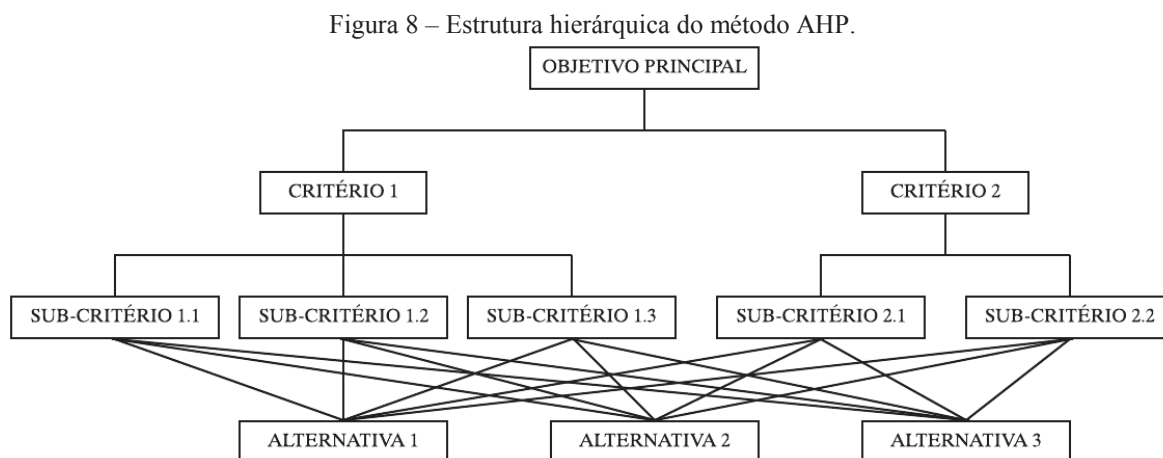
Figura 8 – Estrutura hierárquica do método AHP.

OBJETIVO PRINCIPAL

CRITÉRIO 1

CRITÉRIO 2

SUB-CRITÉRIO 1.1

SUB-CRITÉRIO 1.2

SUB-CRITÉRIO 1.3

SUB-CRITÉRIO 2.1

SUB-CRITÉRIO 2.2

ALTERNATIVA 1

ALTERNATIVA 2

ALTERNATIVA 3